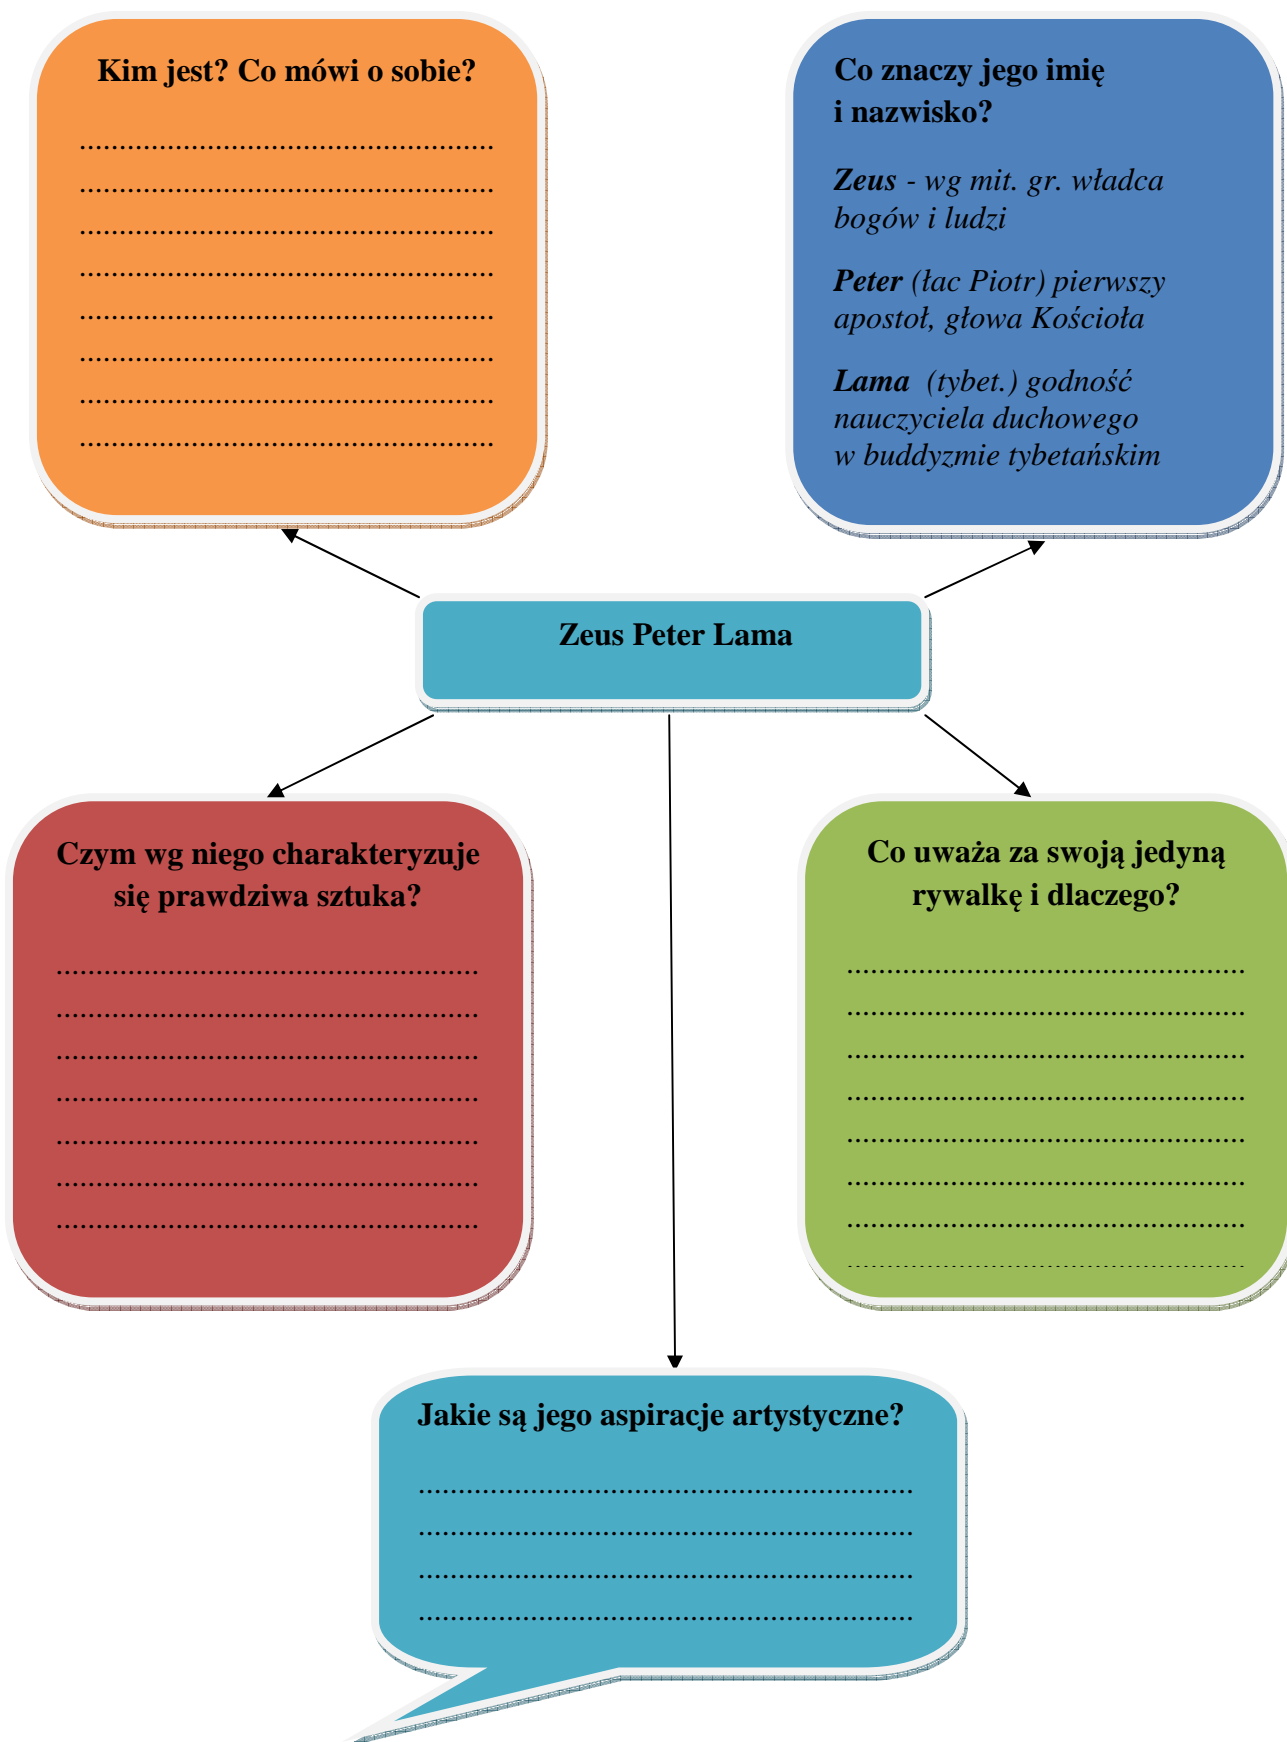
Kim jest? Co mówi o sobie?

……………………………………………
……………………………………………
……………………………………………
……………………………………………
……………………………………………
……………………………………………
……………………………………………
……………………………………………

Co znaczy jego imię i nazwisko?

*Zeus* - wg mit. gr. władca bogów i ludzi

*Peter* (łac Piotr) pierwszy apostoł, głowa Kościoła

*Lama* (tybet.) godność nauczyciela duchowego w buddyzmie tybetańskim

Zeus Peter Lama

Czym wg niego charakteryzuje się prawdziwa sztuka?

……………………………………………
……………………………………………
……………………………………………
……………………………………………
……………………………………………
……………………………………………
……………………………………………

Co uważa za swoją jedyną rywalkę i dlaczego?

……………………………………………
……………………………………………
……………………………………………
……………………………………………
……………………………………………
……………………………………………
……………………………………………
……………………………………………

Jakie są jego aspiracje artystyczne?

……………………………………………
……………………………………………
……………………………………………
……………………………………………